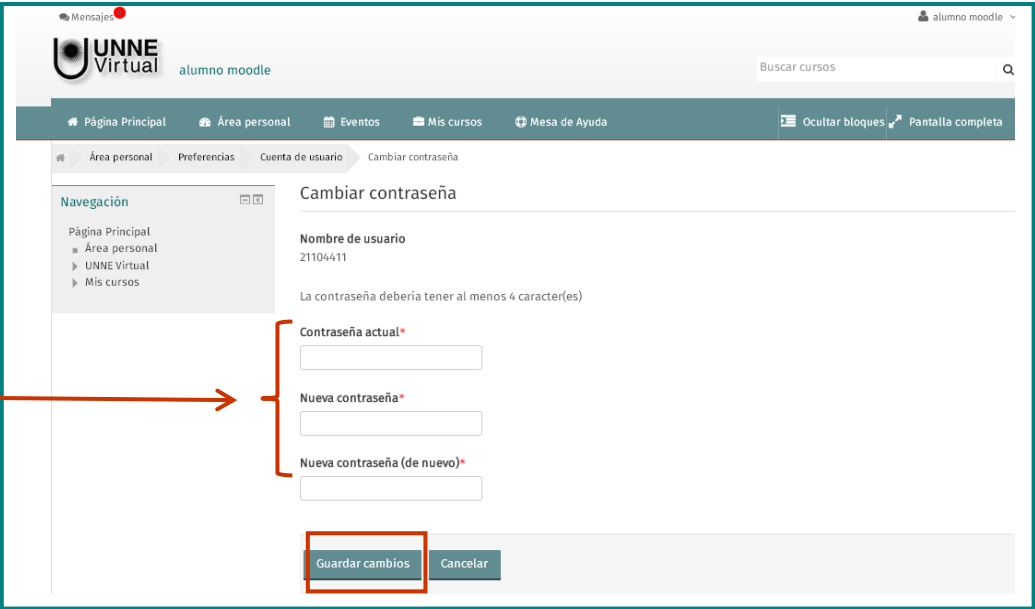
Mensajes

alumno moodle

UNNE Virtual

alumno moodle

Buscar cursos

Página Principal
Área personal
Eventos
Mis cursos
Mesa de Ayuda
Ocultar bloques
Pantalla completa

Área personal
Preferencias
Cuenta de usuario
Cambiar contraseña

Navegación

Página Principal
Área personal
UNNE Virtual
Mis cursos

Cambiar contraseña

Nombre de usuario
21104411

La contraseña debería tener al menos 4 caracter(es)

Contraseña actual*

Nueva contraseña*

Nueva contraseña (de nuevo)*

Guardar cambios
Cancelar